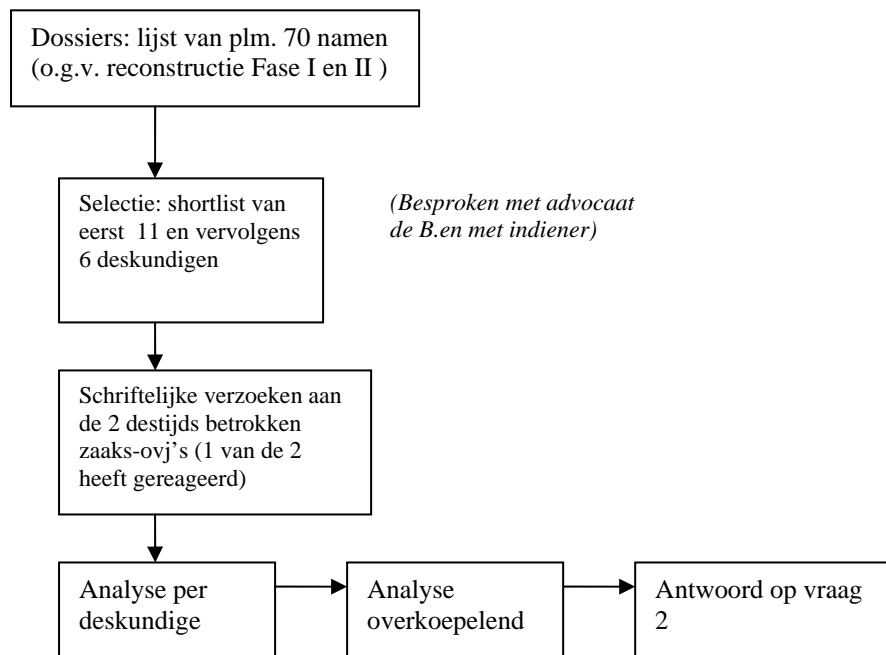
Dossiers: lijst van plm. 70 namen (o.g.v. reconstructie Fase I en II )

Selectie: shortlist van eerst 11 en vervolgens 6 deskundigen

*(Besproken met advocaat de B.en met indiener)*

Schriftelijke verzoeken aan de 2 destijds betrokken zaaks-ovj's (1 van de 2 heeft gereageerd)

Analyse per deskundige

Analyse overkoepelend

Antwoord op vraag 2